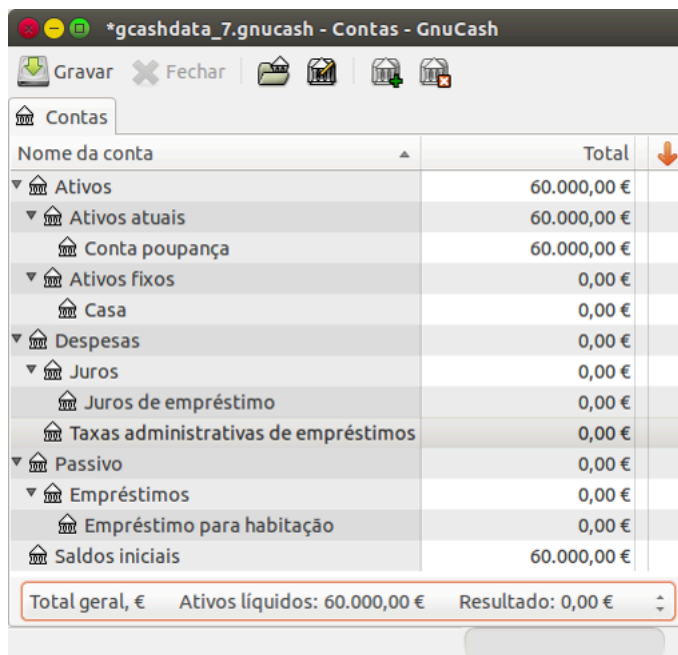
*gcashdata_7.gnucash - Contas - GnuCash

Gravar Fechar

Contas

| Nome da conta | Total |
|---|---|
| Ativos | 60.000,00 € |
| Ativos atuais | 60.000,00 € |
| Conta poupança | 60.000,00 € |
| Ativos fixos | 0,00 € |
| Casa | 0,00 € |
| Despesas | 0,00 € |
| Juros | 0,00 € |
| Juros de empréstimo | 0,00 € |
| Taxas administrativas de empréstimos | 0,00 € |
| Passivo | 0,00 € |
| Empréstimos | 0,00 € |
| Empréstimo para habitação | 0,00 € |
| Saldos iniciais | 60.000,00 € |

Total geral, € Ativos líquidos: 60.000,00 € Resultado: 0,00 €